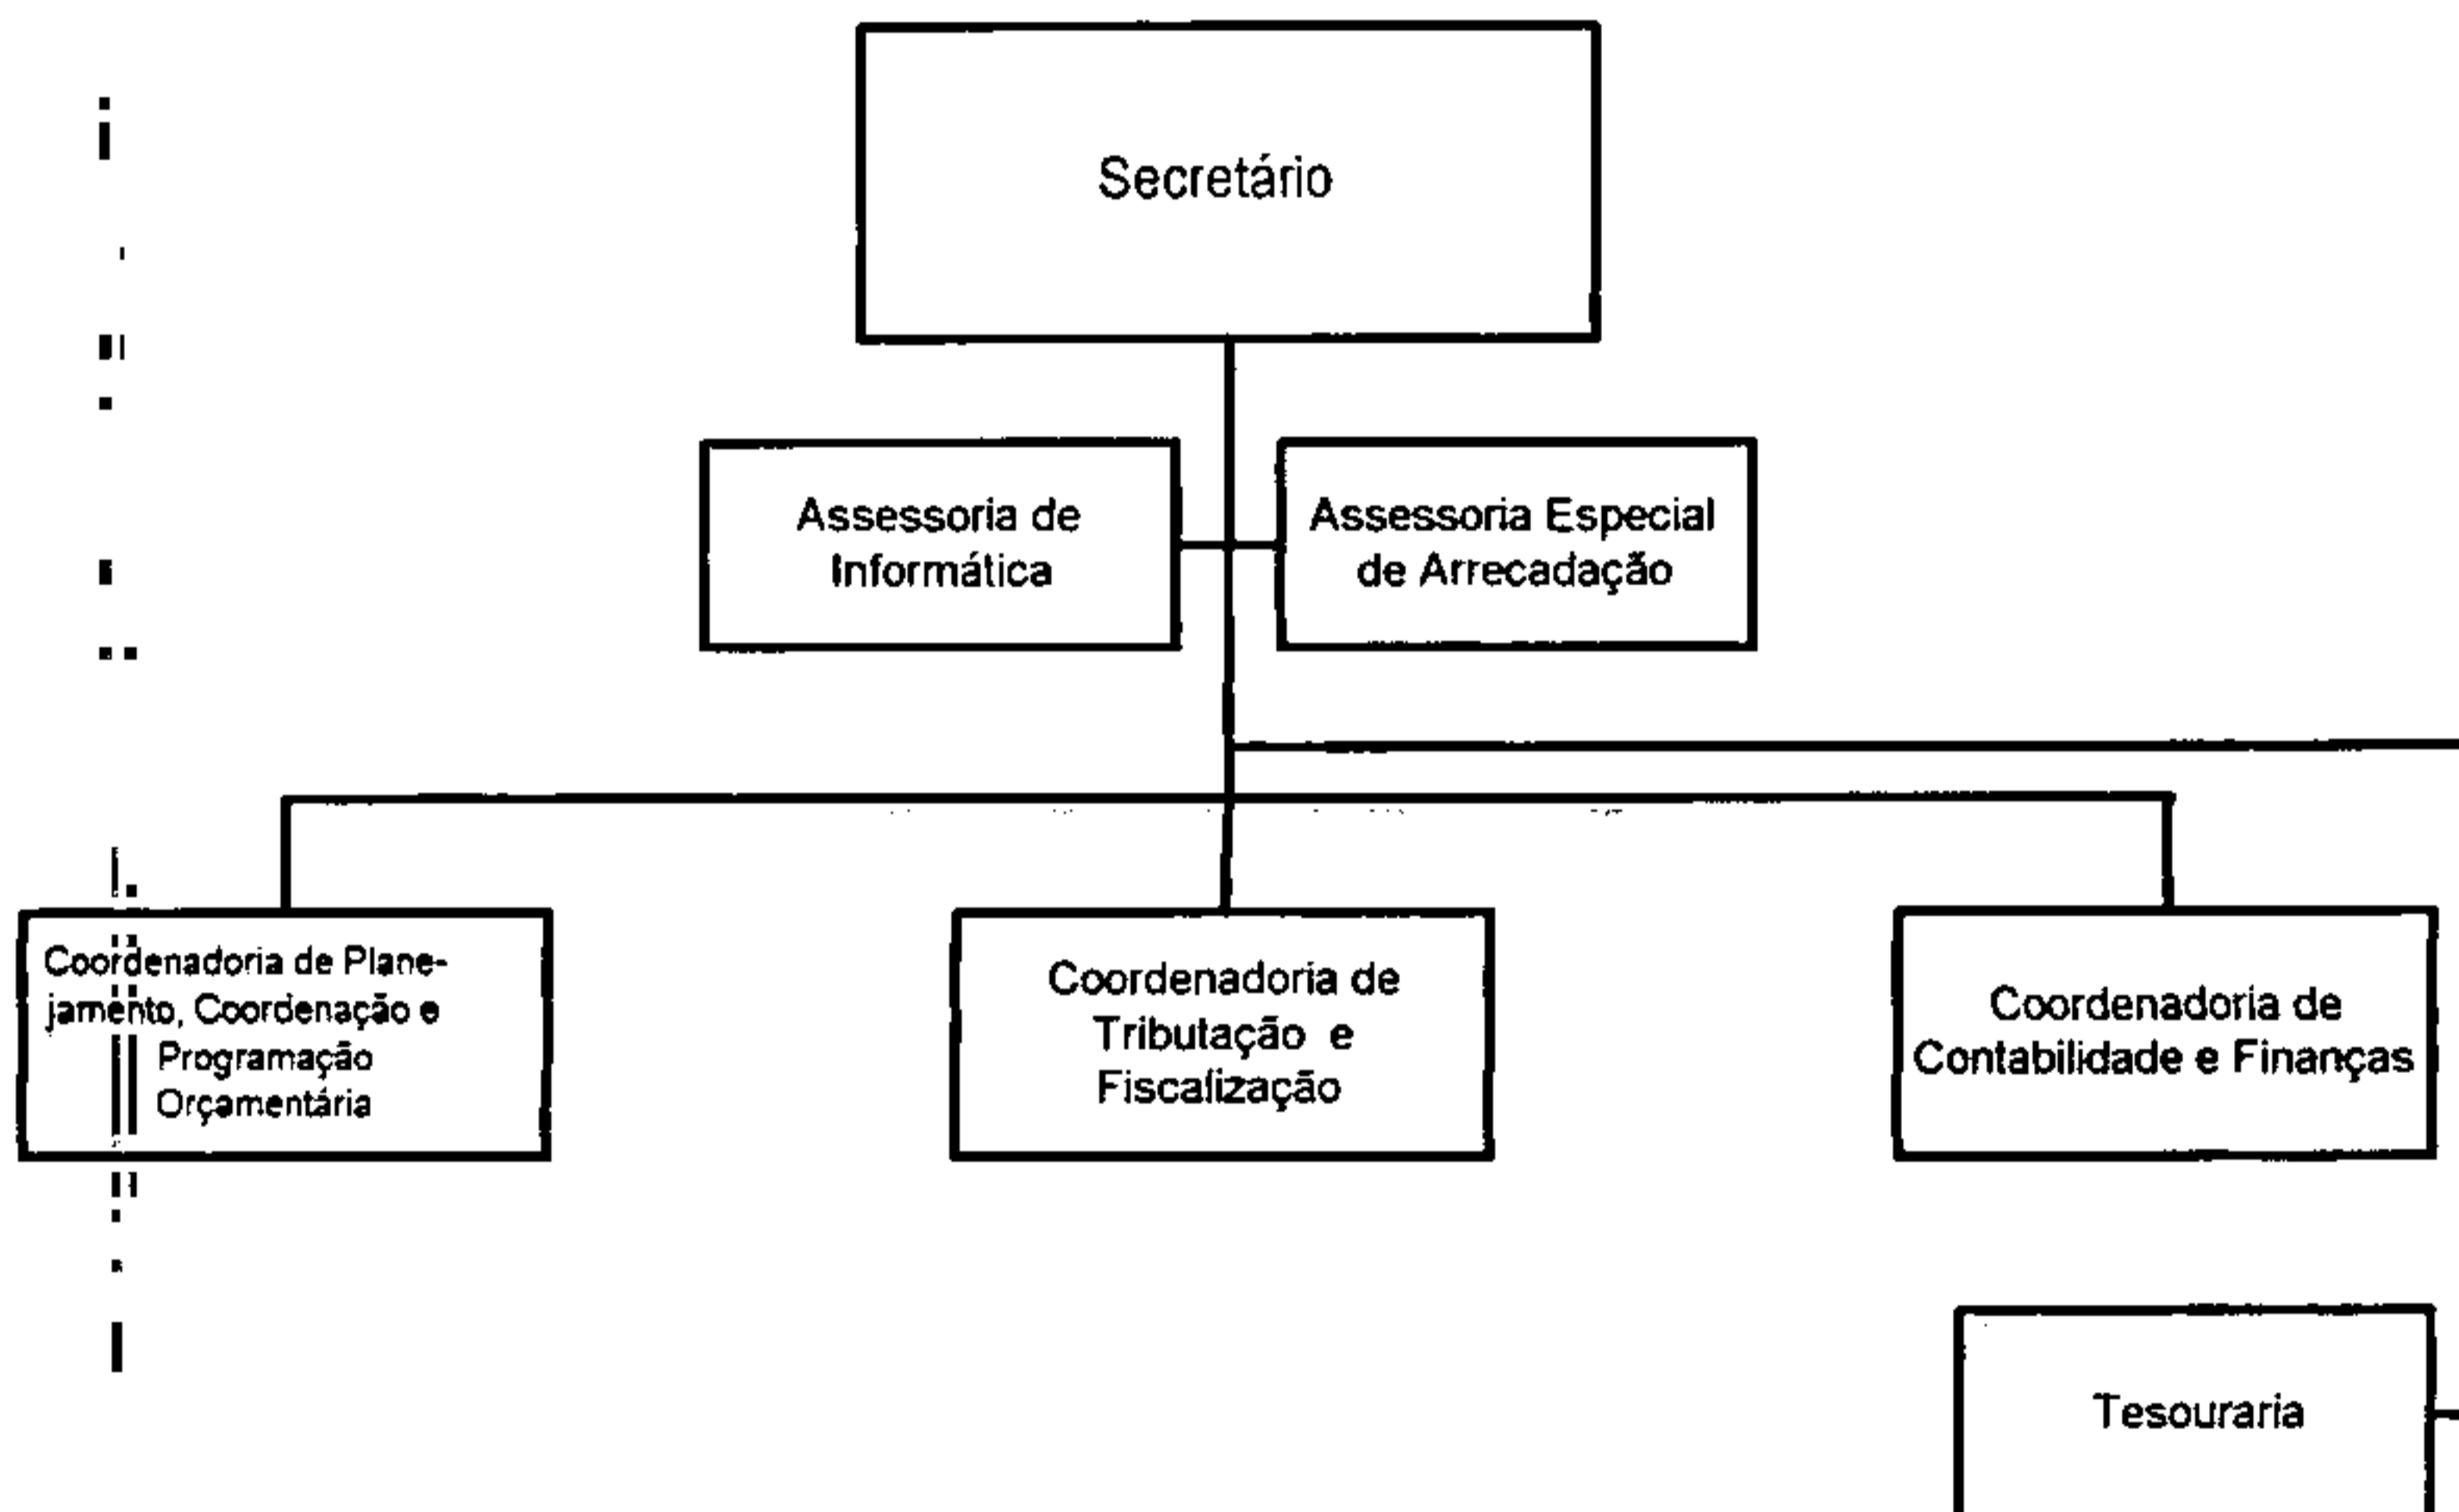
Secretário

Assessoria de Informática

Assessoria Especial de Arrecadação

Coordenadoria de Planejamento, Coordenação e Programação Orçamentária

Coordenadoria de Tributação e Fiscalização

Coordenadoria de Contabilidade e Finanças

Tesouraria